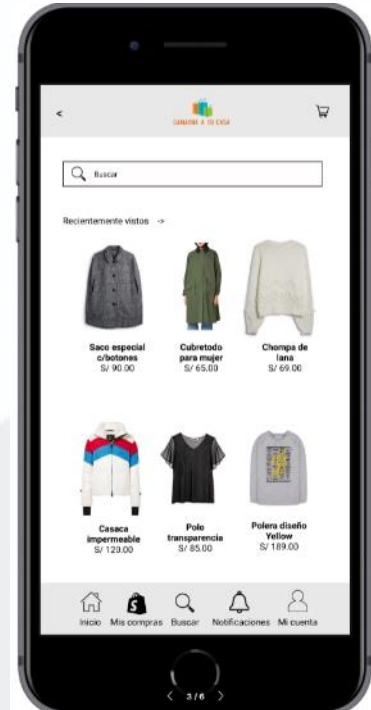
<

GAMARRA A TU CASA

Buscar

Recientemente vistos →

Saco especial c/botones
S/ 90.00

Cubretodo para mujer
S/ 65.00

Chompa de lana
S/ 69.00

Casaca impermeable
S/ 120.00

Polo transparencia
S/ 85.00

Polera diseño Yellow
S/ 189.00

Inicio
Mis compras
Buscar
Notificaciones
Mi cuenta

< 3/6 >